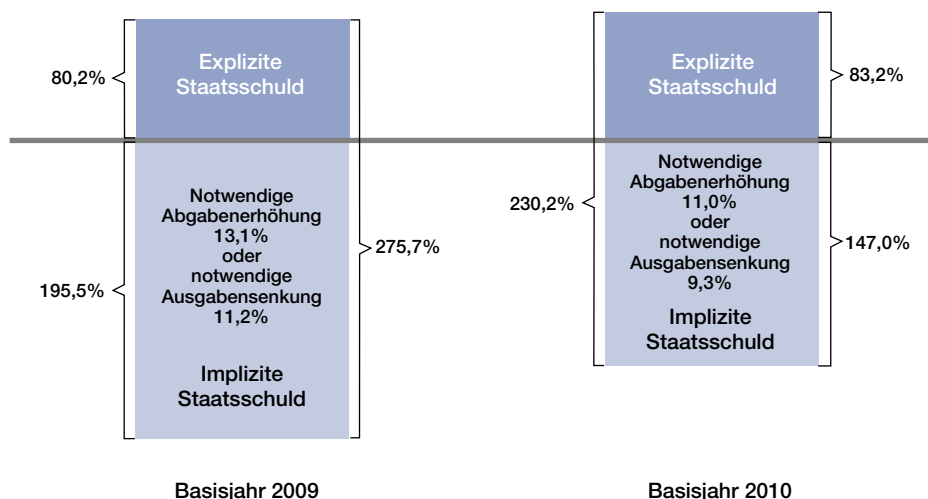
80,2%

Explizite Staatsschuld

Explizite Staatsschuld

83,2%

230,2%

Notwendige Abgabenerhöhung 11,0% oder notwendige Ausgabensenkung 9,3%

147,0%

Implizite Staatsschuld

Notwendige Abgabenerhöhung 13,1% oder notwendige Ausgabensenkung 11,2%

275,7%

195,5%

Implizite Staatsschuld

Basisjahr 2009

Basisjahr 2010